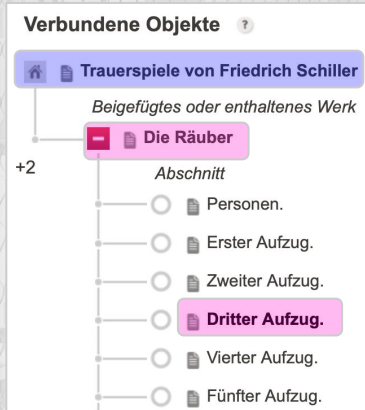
Verbundene Objekte ?

Trauerspiele von Friedrich Schiller

Beigefügtes oder enthaltenes Werk

Die Räuber

+2

Abschnitt

Personen.

Erster Aufzug.

Zweiter Aufzug.

Dritter Aufzug.

Vierter Aufzug.

Fünfter Aufzug.